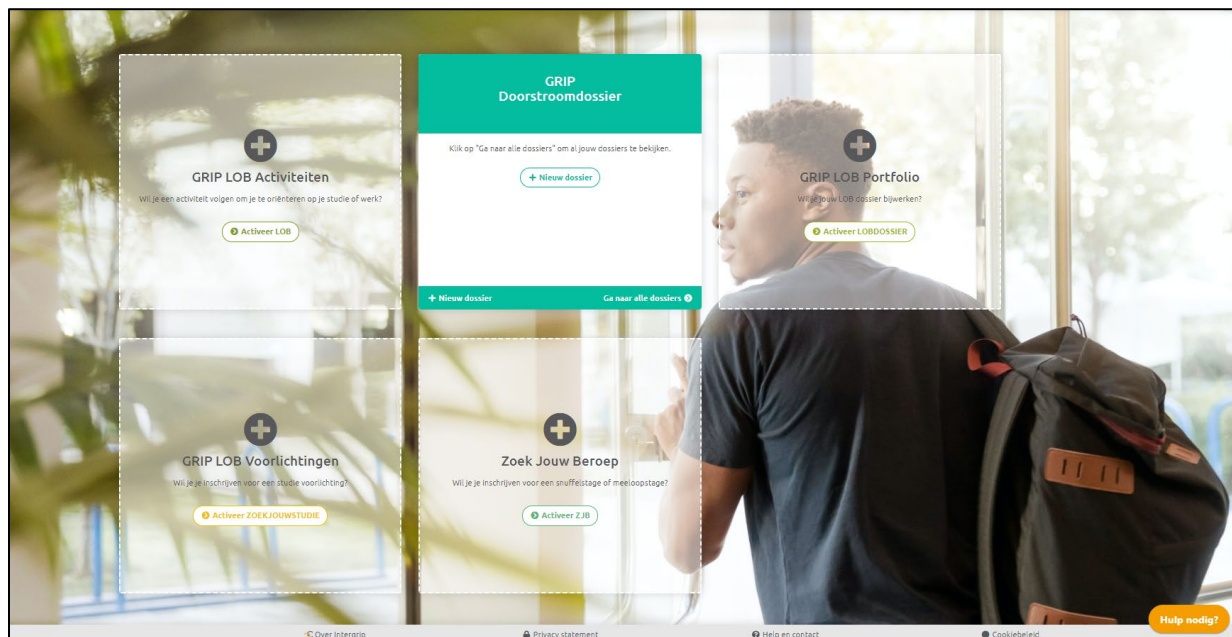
GRIP LOB Activiteiten

Wil je een activiteit volgen om je te oriënteren op je studie of werk?

Activeer LOB

GRIP
Doorstroomdossier

Klik op "Ga naar alle dossiers" om al jouw dossiers te bekijken.

+ Nieuw dossier

+ Nieuw dossier

Ga naar alle dossiers

GRIP LOB Portfolio

Wil je jouw LOB dossier bijwerken?

Activeer LOBDOSSIER

GRIP LOB Voorlichtingen

Wil je je inschrijven voor een studie voorlichting?

Activeer ZOEKJOUWSTUDIE

Zoek Jouw Beroep

Wil je je inschrijven voor een snuffelstage of meeloopstage?

Activeer ZJB

Hulp nodig?

Over Intergrip

Privacy statement

Help en contact

Cookiebeleid